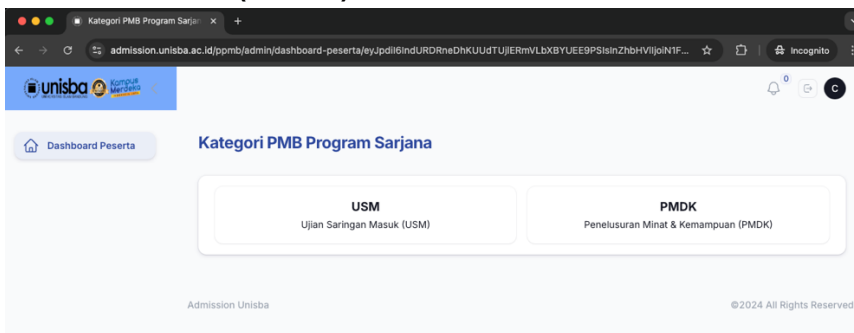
Kategori PMB Program Sarjan ×  +

admission.unisba.ac.id/ppmb/admin/dashboard-peserta/eyJpdiI6IndURDRneDhKUUdTUjlERmVLbXBYUEE9PSIsInZhbHVlIjoiN1F...

Incognito

unisba Kampus Merdeka

0

C

Dashboard Peserta

Kategori PMB Program Sarjana

USM

Ujian Saringan Masuk (USM)

PMDK

Penelusuran Minat & Kemampuan (PMDK)

Admission Unisba

©2024 All Rights Reserved